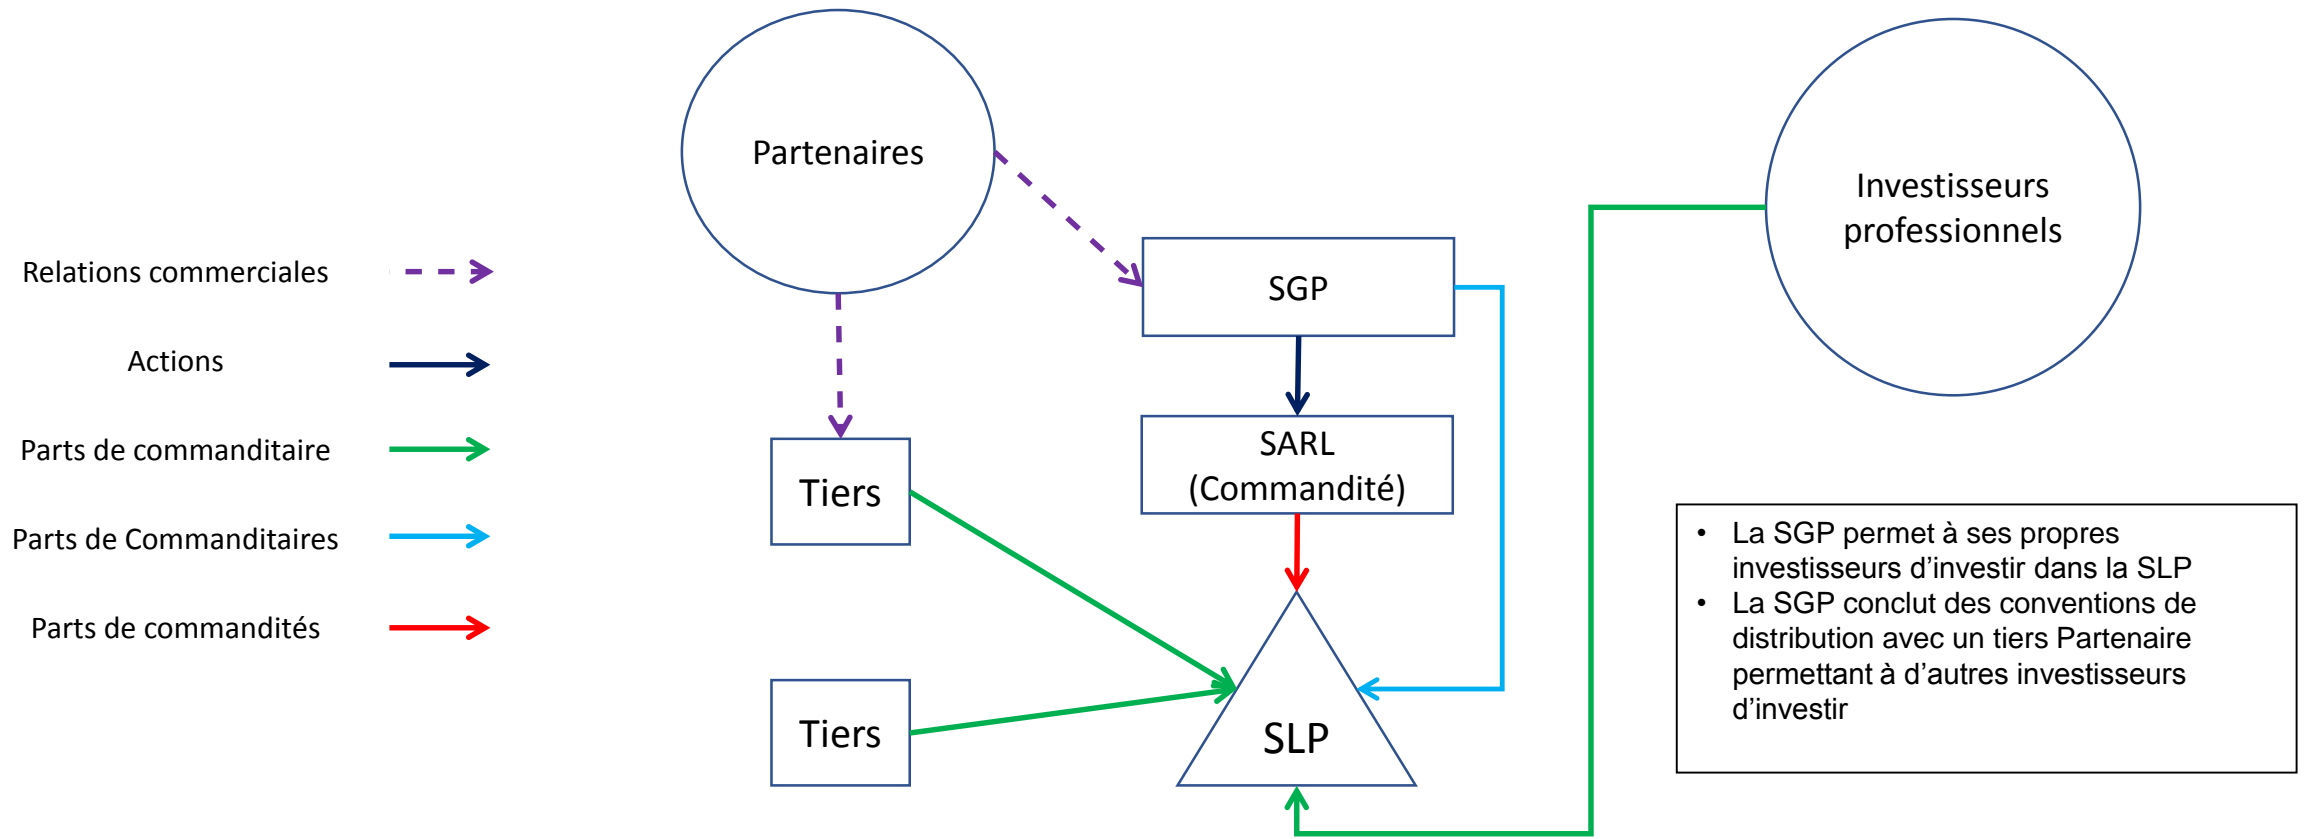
Relations commerciales

Actions

Parts de commanditaire

Parts de Commanditaires

Parts de commandités

Partenaires

SGP

Investisseurs professionnels

Tiers

SARL (Commandité)

Tiers

SLP

- La SGP permet à ses propres investisseurs d’investir dans la SLP
- La SGP conclut des conventions de distribution avec un tiers Partenaire permettant à d’autres investisseurs d’investir